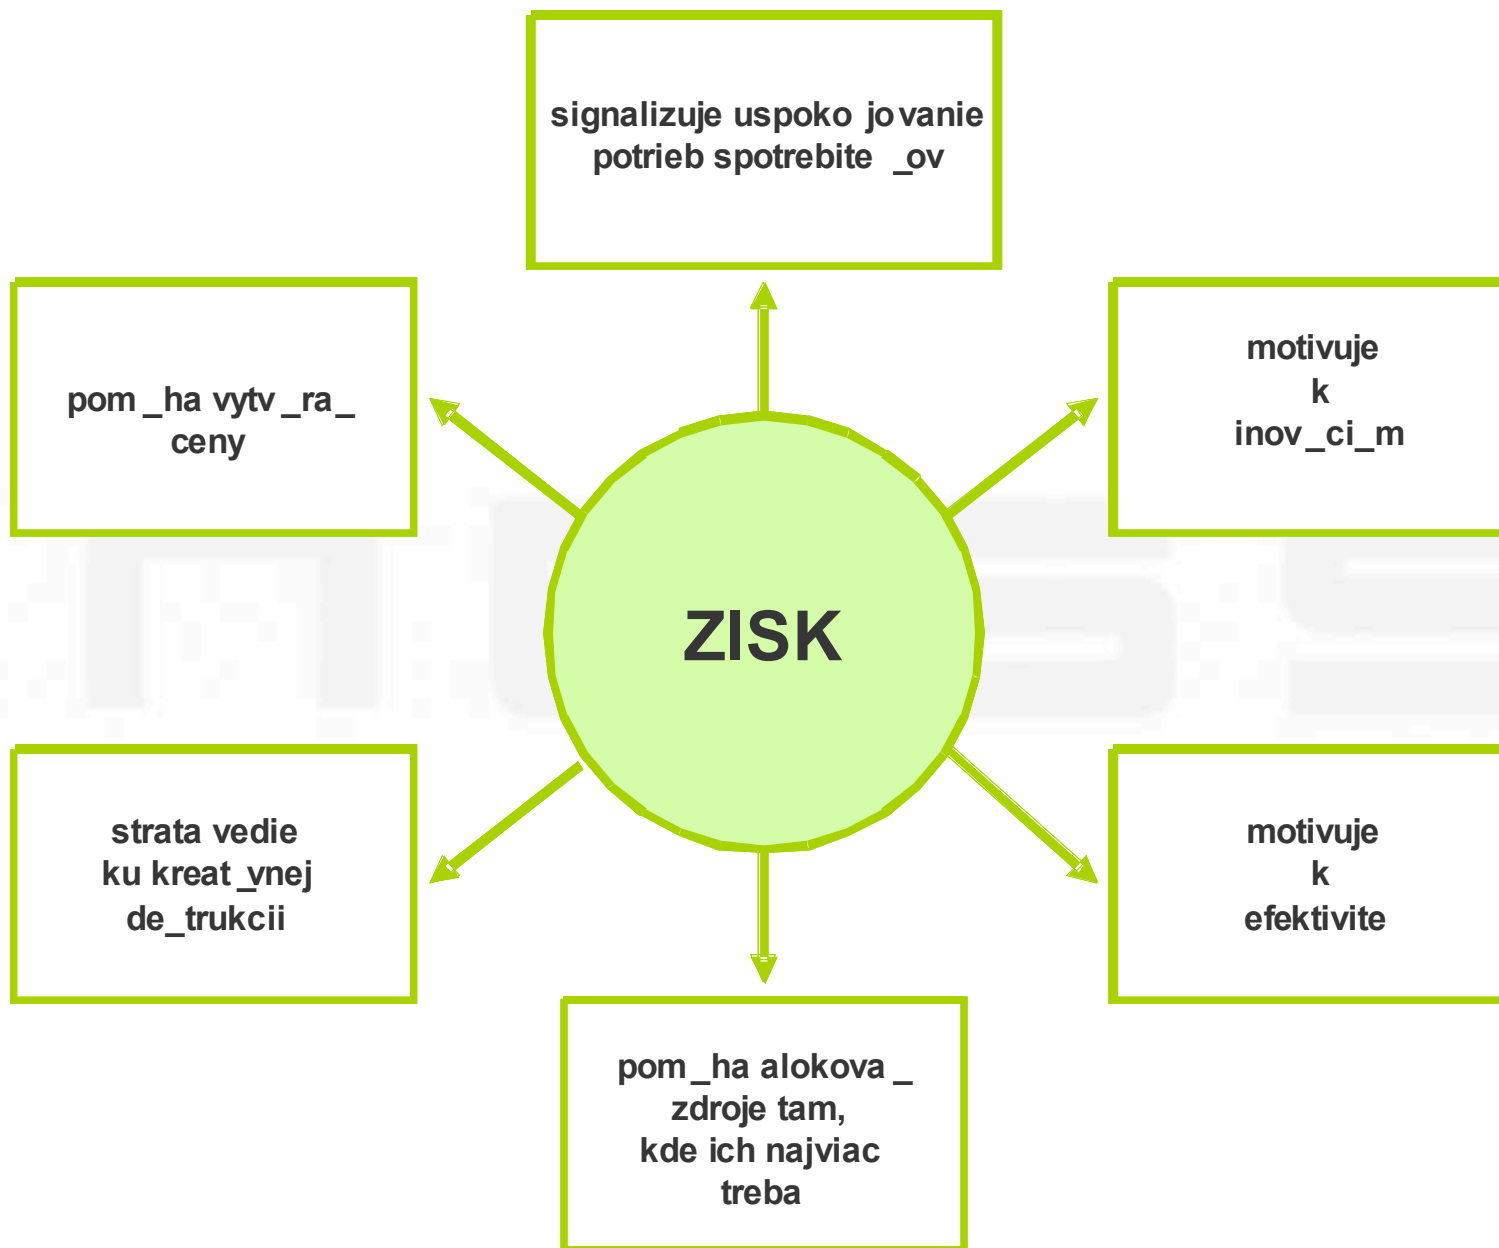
signalizuje uspoko jovanie potrieb spotrebite _ov

pom _ha vytv _ra_ ceny

motivuje k inov_ci_m

ZISK

strata vedie ku kreat_vnej de_trukcii

motivuje k efektivite

pom_ha alokova _ zdroje tam, kde ich najviac treba